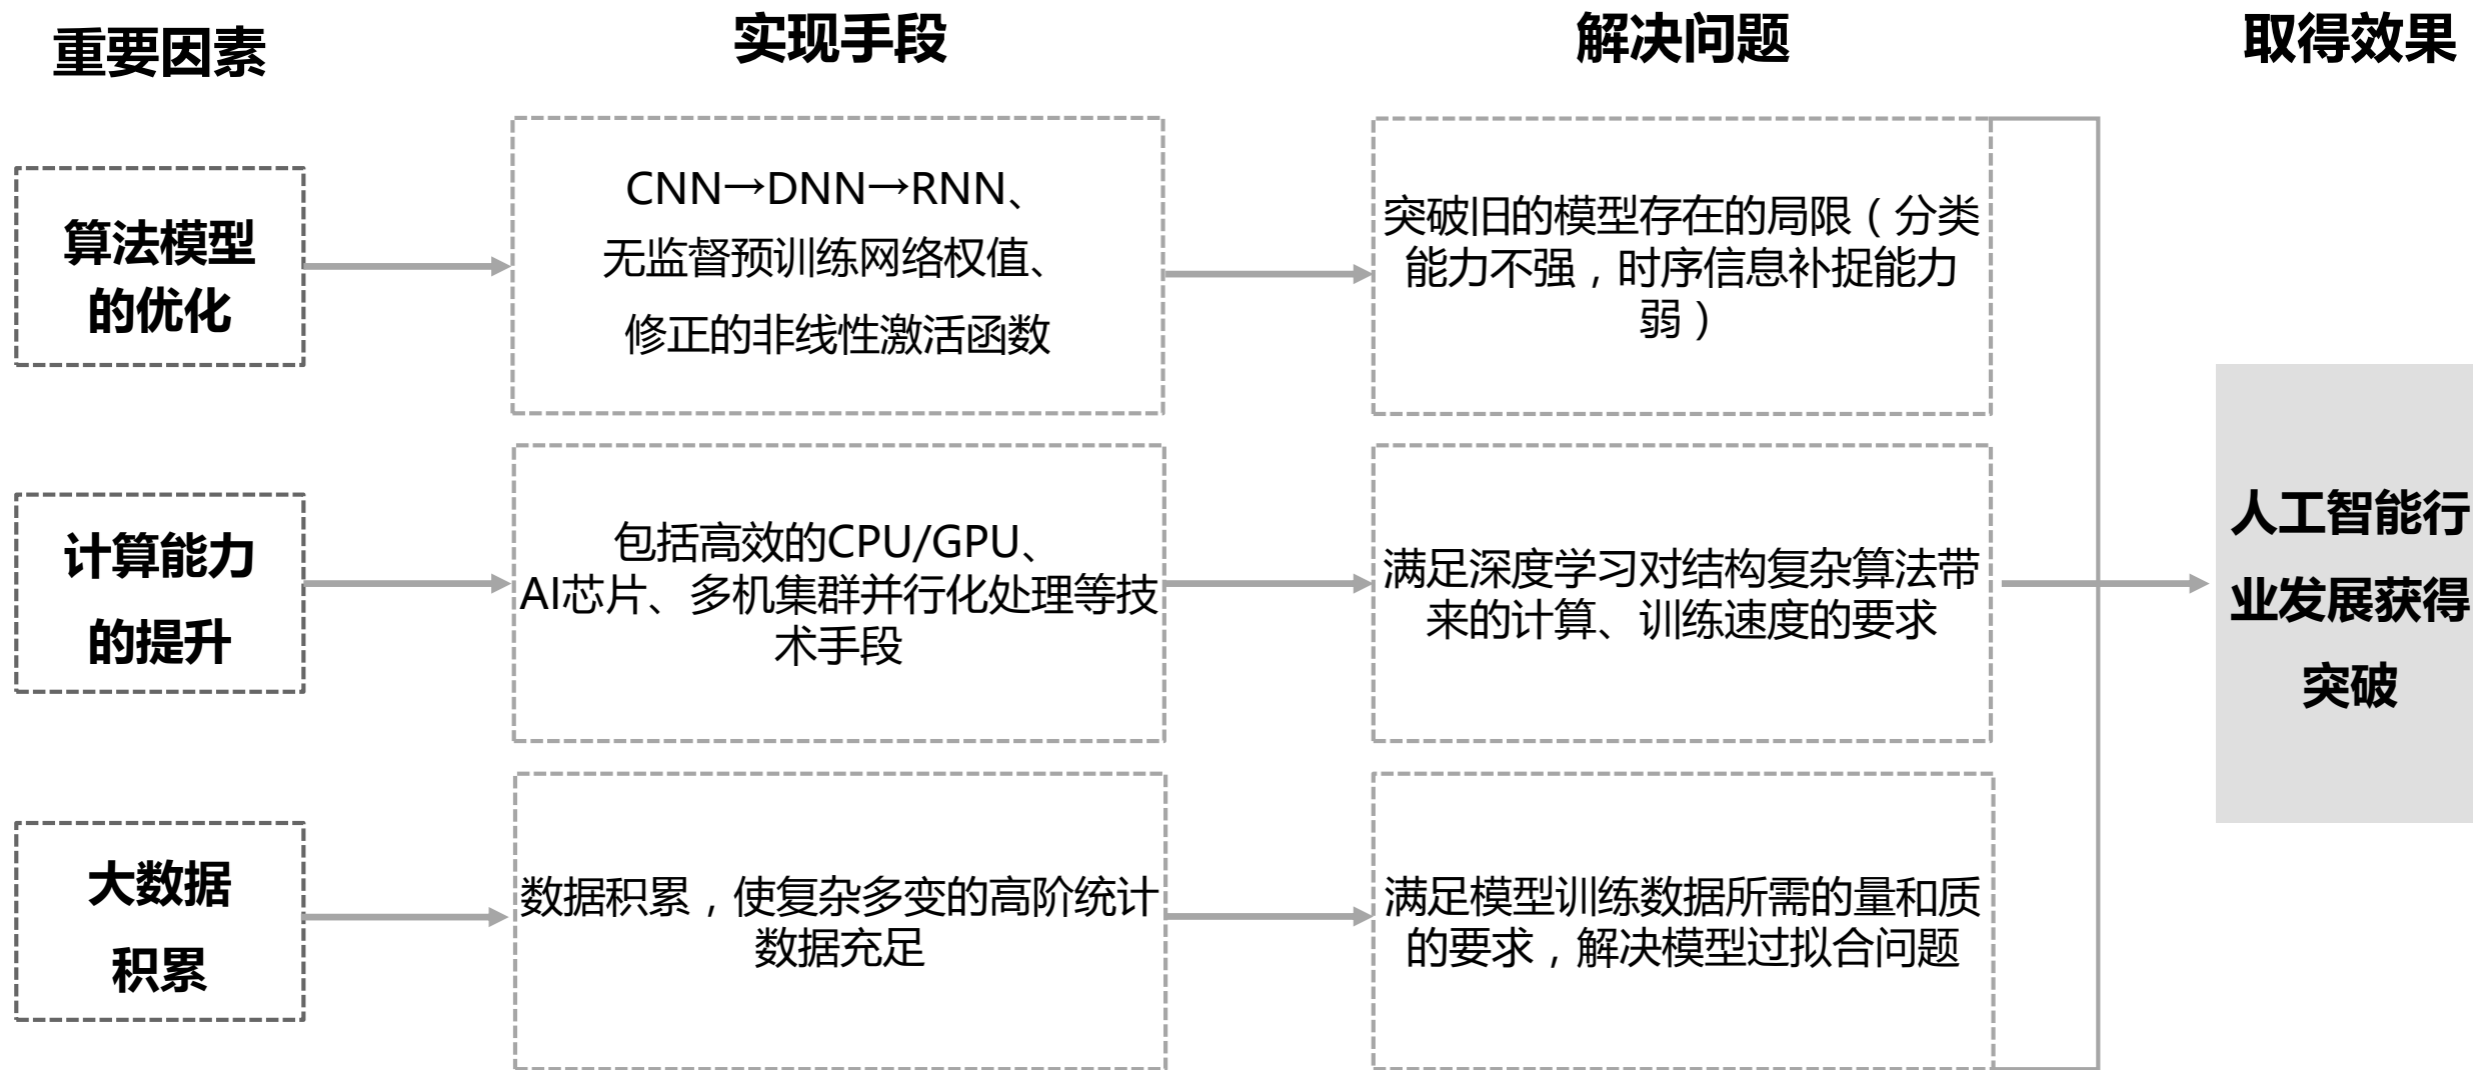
重要因素

实现手段

解决问题

取得效果

算法模型的优化

CNN→DNN→RNN、无监督预训练网络权值、修正的非线性激活函数

突破旧的模型存在的局限（分类能力不强，时序信息补捉能力弱）

计算能力的提升

包括高效的CPU/GPU、AI芯片、多机集群并行化处理等技术手段

满足深度学习对结构复杂算法带来的计算、训练速度的要求

人工智能行业发展获得突破

大数据积累

数据积累，使复杂多变的高阶统计数据充足

满足模型训练数据所需的量和质的要求，解决模型过拟合问题